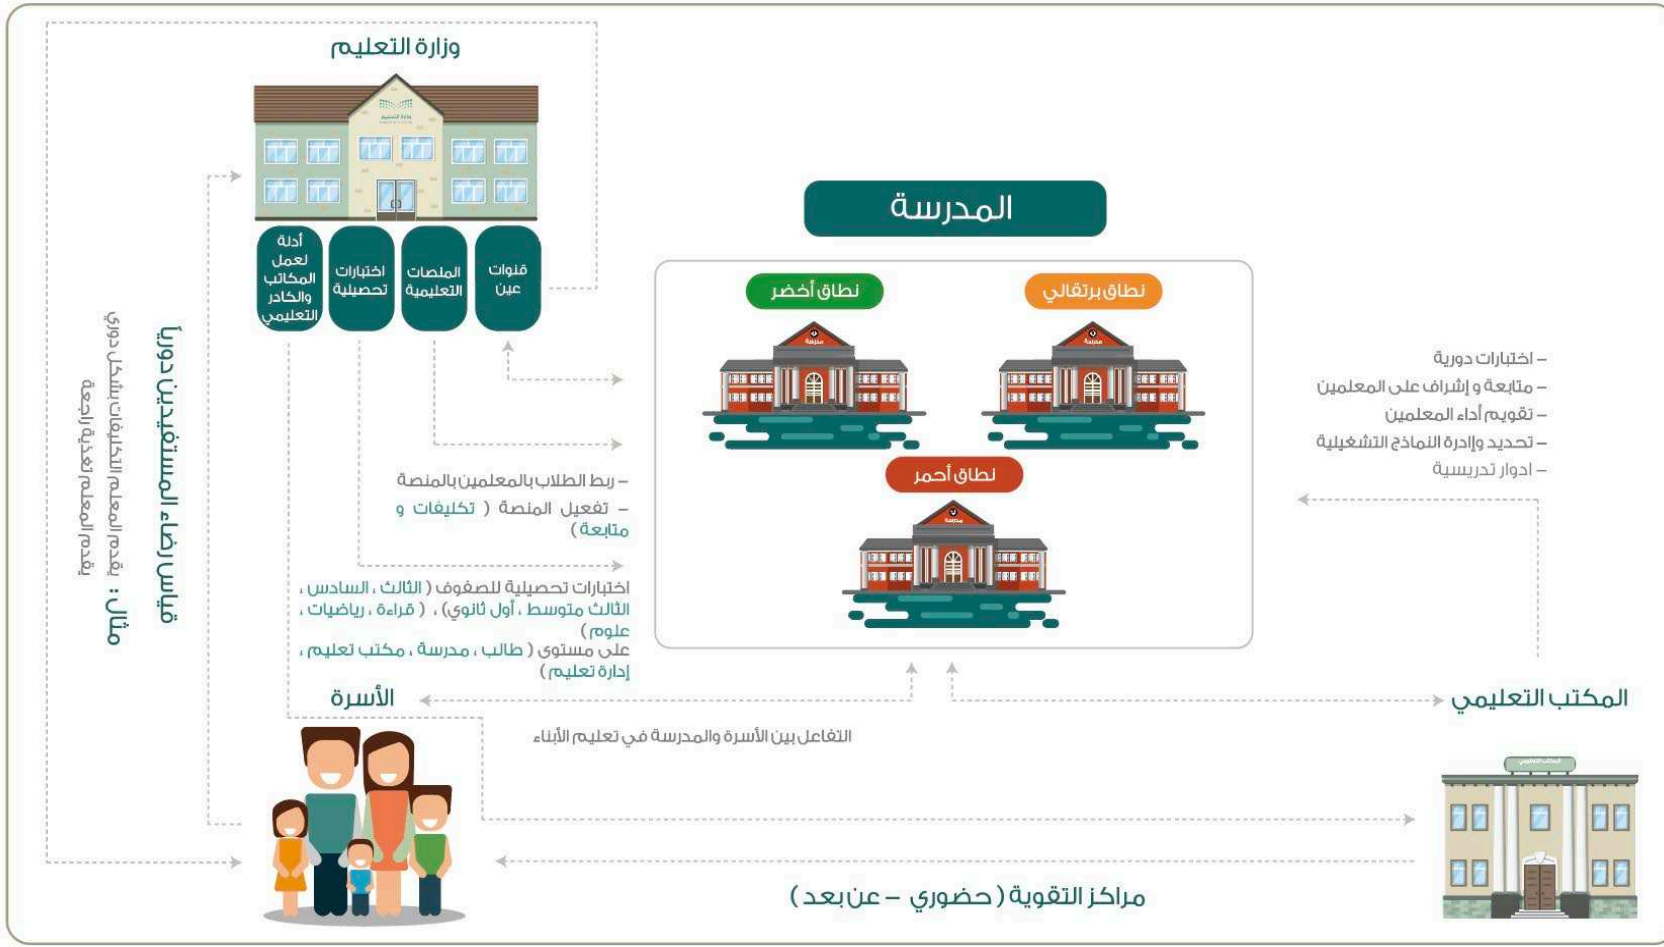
وزارة التعليم

أدلة لعمل المكاتب والكادر التعليمي

اختبارات تحصيلية

المنصات التعليمية

قنوات عين

المدرسة

نطاق أخضر

نطاق برتقالي

نطاق أحمر

– ربط الطلاب بالمعلمين بالمنصة
– تفعيل المنصة ( تكليفات و متابعة )

اختبارات تحصيلية للصفوف ( الثالث ، السادس ، الثالث متوسط ، أول ثانوي ) ، ( قراءة ، رياضيات ، علوم )
على مستوى ( طالب ، مدرسة ، مكتب تعليم ، إدارة تعليم )

– اختبارات دورية
– متابعة و إشراف على المعلمين
– تقويم أداء المعلمين
– تحديد وإدارة النماذج التشغيلية
– ادوار تدريسية

قياس رضا المستفيدين دوريا

مثال : يقدم المعلم التكليفات بشكل دوري ويقدم المعلم تغذية راجعة

الأسرة

المكتب التعليمي

التفاعل بين الأسرة والمدرسة في تعليم الأبناء

مراكز التقوية ( حضوري – عن بعد )